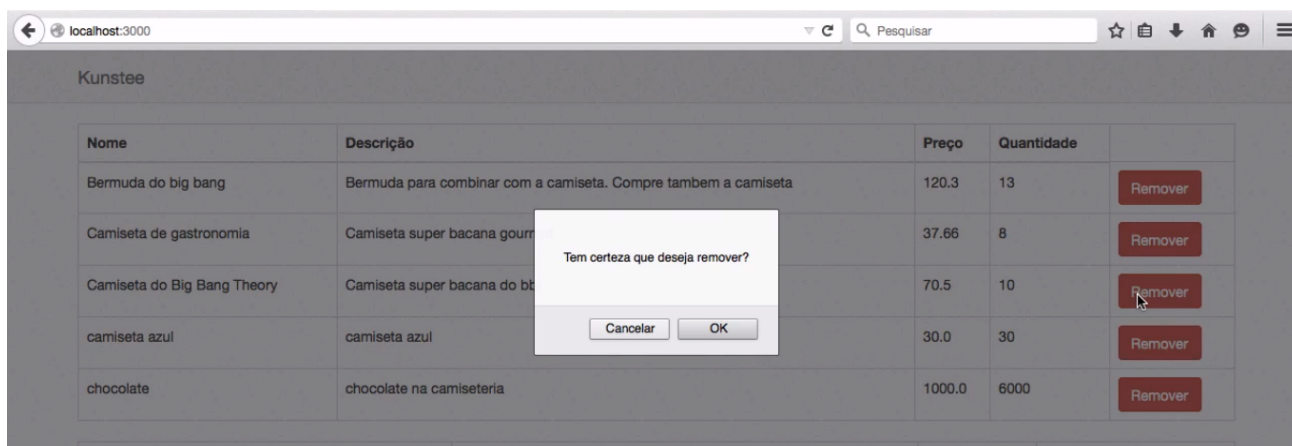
localhost:3000

Pesquisar

Kunstee

| Nome | Descrição | Preço | Quantidade | |
|---|---|---|---|---|
| Bermuda do big bang | Bermuda para combinar com a camiseta. Compre tambem a camiseta | 120.3 | 13 | Remover |
| Camiseta de gastronomia | Camiseta super bacana gourm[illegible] | 37.66 | 8 | Remover |
| Camiseta do Big Bang Theory | Camiseta super bacana do bb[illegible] | 70.5 | 10 | Remover |
| camiseta azul | camiseta azul | 30.0 | 30 | Remover |
| chocolate | chocolate na camiseteria | 1000.0 | 6000 | Remover |

Tem certeza que deseja remover?

Cancelar OK